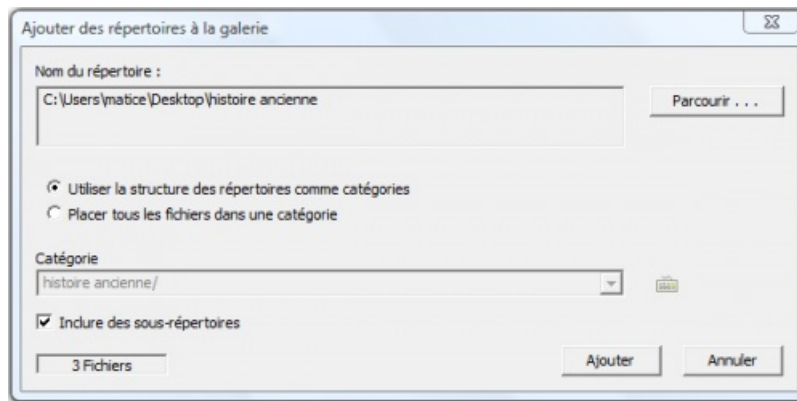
Ajouter des répertoires à la galerie

Nom du répertoire :

C:\Users\matice\Desktop\histoire ancienne

Parcourir . . .

Utiliser la structure des répertoires comme catégories

Placer tous les fichiers dans une catégorie

Catégorie

histoire ancienne/

Inclure des sous-répertoires

3 Fichiers

Ajouter

Annuler